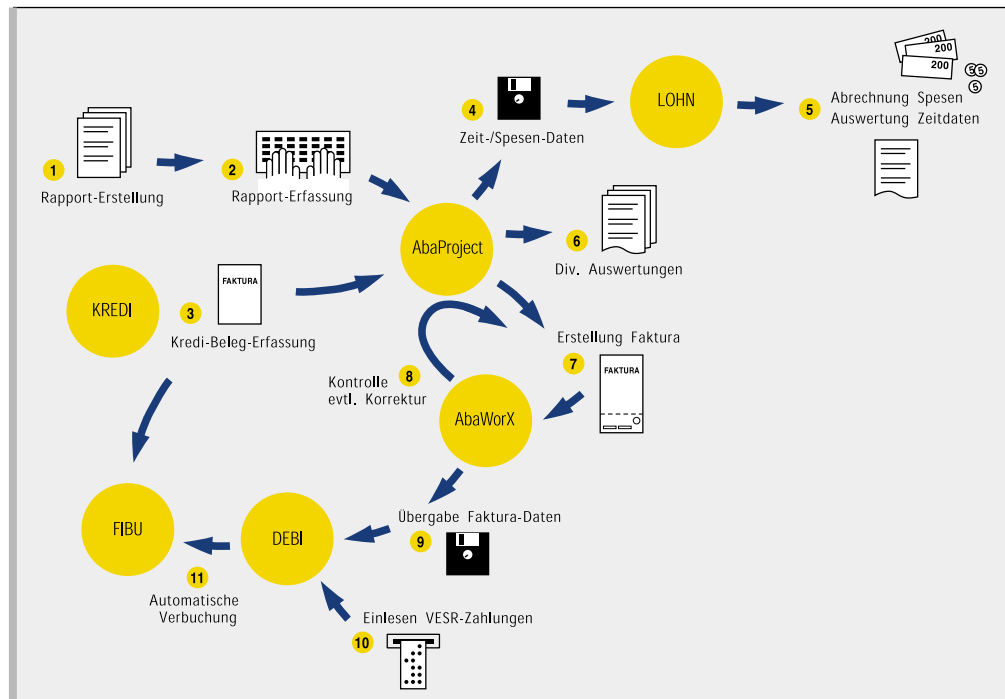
1
Rapport-Erstellung

2
Rapport-Erfassung

4
Zeit-/Spesen-Daten

LOHN

200
200
200

5
Abrechnung Spesen
Auswertung Zeitdaten

AbaProject

6
Div. Auswertungen

KREDI

FAKTURA

3
Kredi-Beleg-Erfassung

Erstellung Faktura

7

FAKTURA

8
Kontrolle
evtl. Korrektur

AbaWorX

Übergabe Faktura-Daten

9

FIBU

DEBI

11
Automatische
Verbuchung

Einlesen VESR-Zahlungen

10